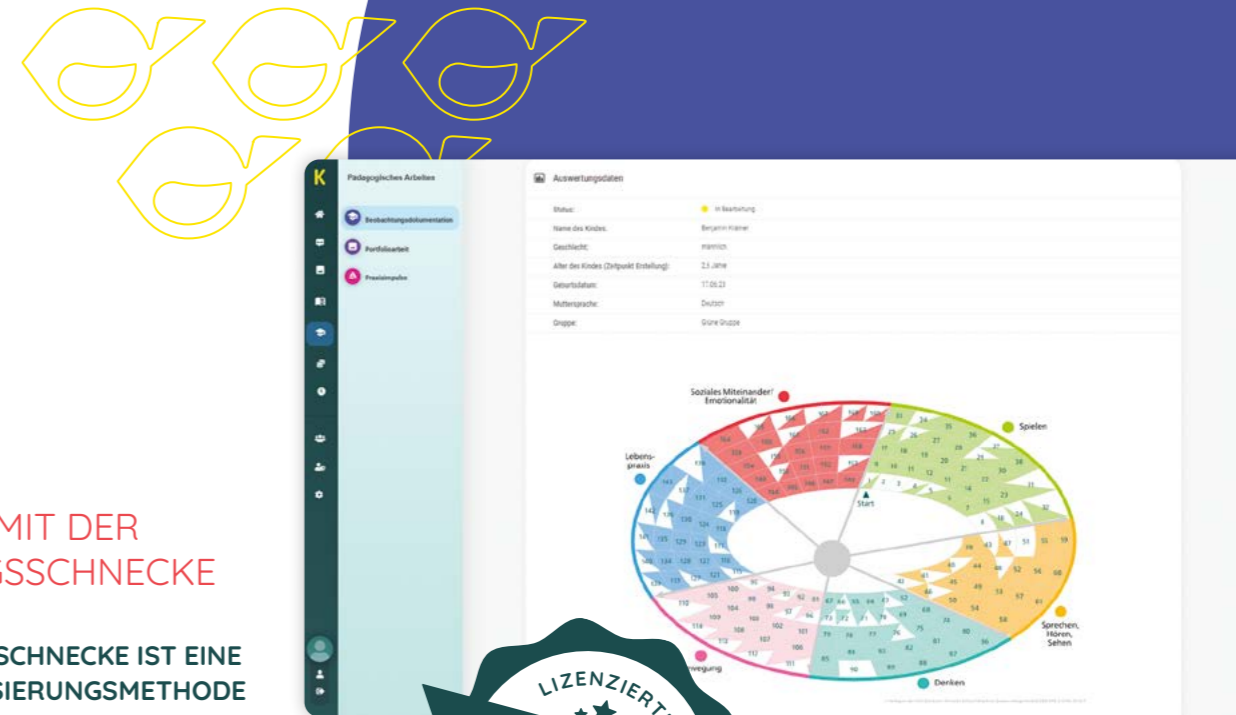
MIT DER
SSCHNECKE

SCHNECKE IST EINE
SIERUNGSMETHODE

K

Pädagogisches Arbeiten

Beobachtungsdokumentation

Portfolioarbeit

Praxisimpulse

Auswertungsdaten

| Status: | In Bearbeitung |
|---|---|
| Name des Kindes: | Benjamin Kramer |
| Geschlecht: | männlich |
| Alter des Kindes (Zeitpunkt Erstellung): | 2,5 Jahre |
| Geburtsdatum: | 17.06.21 |
| Muttersprache: | Deutsch |
| Gruppe: | Grüne Gruppe |

Soziales Miteinander/ Emotionalität

Spielen

Lebenspraxis

Start

Sprechen, Hören, Sehen

Denken

Bewegung

LIZENZIERT